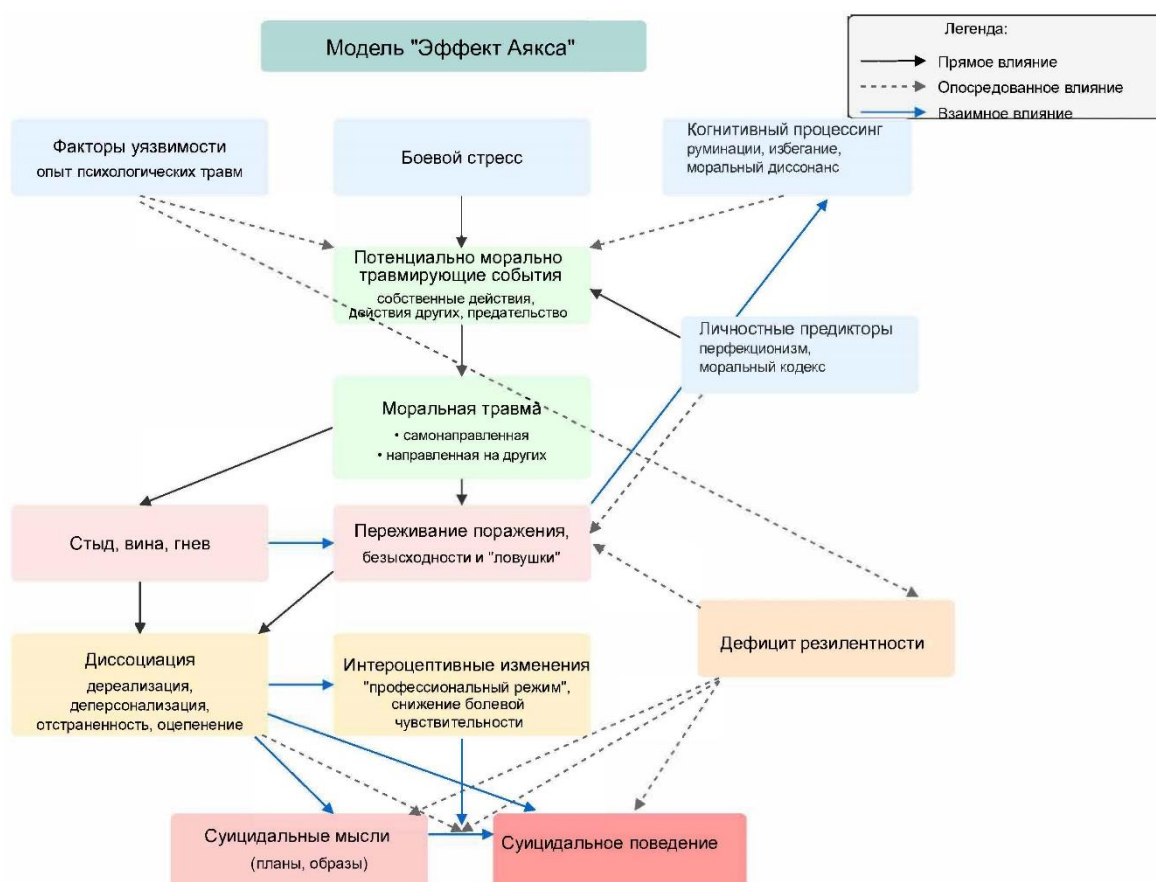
Модель "Эффект Аякса"

Легенда:
Прямое влияние
Опосредованное влияние
Взаимное влияние

Факторы уязвимости
опыт психологических травм

Боевой стресс

Когнитивный процессинг
руминации, избегание, моральный диссонанс

Потенциально морально травмирующие события
собственные действия, действия других, предательство

Личностные предикторы
перфекционизм, моральный кодекс

Моральная травма
• самонаправленная
• направленная на других

Стыд, вина, гнев

Переживание поражения, безысходности и "ловушки"

Дефицит резилентности

Диссоциация
дереализация, деперсонализация, отстраненность, оцепенение

Интероцептивные изменения
"профессиональный режим", снижение болевой чувствительности

Суицидальные мысли
(планы, образы)

Суицидальное поведение